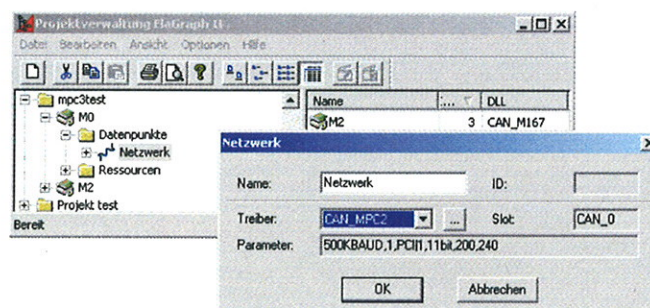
Projektverwaltung ElaGraph II

Datei Bearbeiten Ansicht Optionen Hilfe

mpc3test
M0
Datenpunkte
Netzwerk
Ressourcen
M2
Projekt test

Bereit

| Name | ... | DLL |
|---|---|---|
| M2 | 3 | CAN_M167 |

Netzwerk

Name: Netzwerk
ID:
Treiber: CAN_MPC2
...
Slot: CAN_0
Parameter: 500KBAUD,1,PCI|1,11bit,200,240

OK
Abbrechen